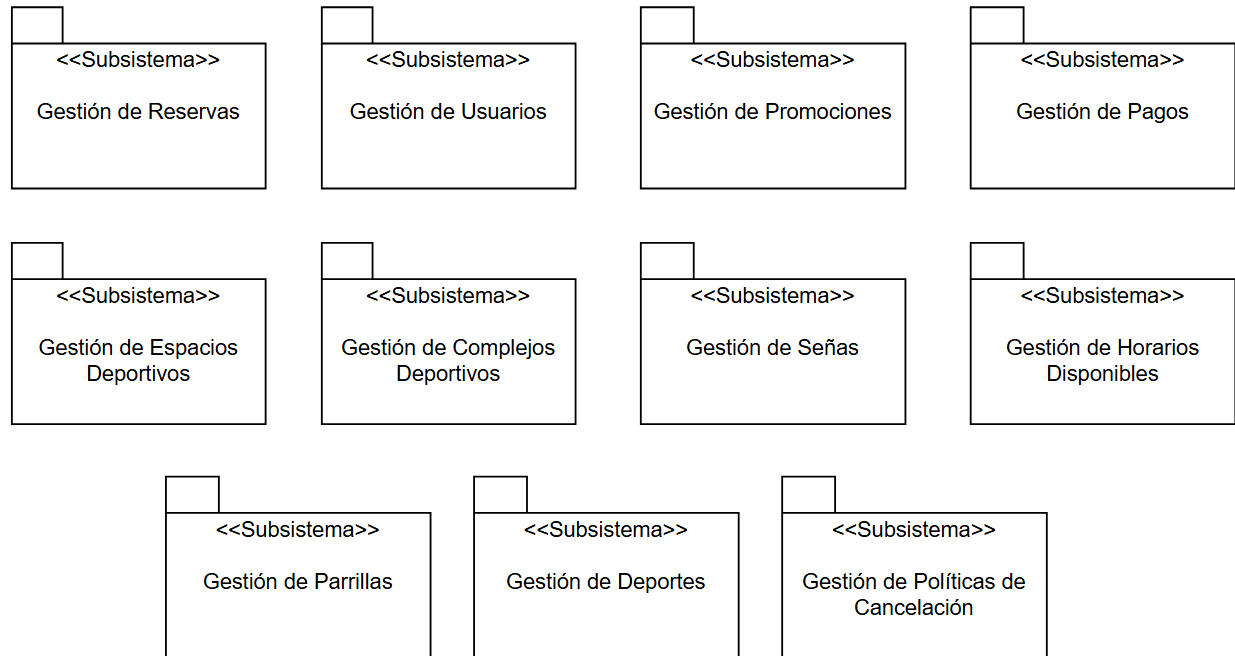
<<Subsistema>>
Gestión de Reservas

<<Subsistema>>
Gestión de Usuarios

<<Subsistema>>
Gestión de Promociones

<<Subsistema>>
Gestión de Pagos

<<Subsistema>>
Gestión de Espacios Deportivos

<<Subsistema>>
Gestión de Complejos Deportivos

<<Subsistema>>
Gestión de Señas

<<Subsistema>>
Gestión de Horarios Disponibles

<<Subsistema>>
Gestión de Parrillas

<<Subsistema>>
Gestión de Deportes

<<Subsistema>>
Gestión de Políticas de Cancelación